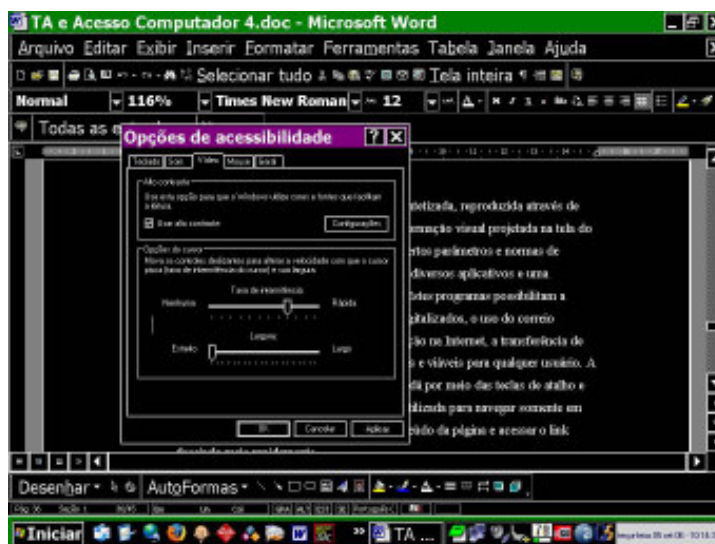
TA e Acesso Computador 4.doc - Microsoft Word

Arquivo Editar Exibir Inserir Formatar Ferramentas Tabela Janela Ajuda

Selecionar tudo Tela inteira

Normal 116% Times New Roman 12

Todas as e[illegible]

Opções de acessibilidade ? X

Teclado Som Vídeo Mouse Geral

Alto contraste

Use esta opção para que o Windows utilize cores e fontes que facilitam a leitura.

Usar alto contraste Configurações

Opções de cursor

Mova os controles deslizantes para alterar a velocidade com que o cursor pisca (taxa de intermitência do cursor) e sua largura.

Taxa de intermitência

Nenhuma Rápida

Largura

Estreito Largo

OK Cancelar Aplicar

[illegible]tetizada, reproduzida através de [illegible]rmação visual projetada na tela do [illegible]rtos parâmetros e normas de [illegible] diversos aplicativos e uma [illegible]ltes programas possibilitam a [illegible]gitalizados, o uso do correio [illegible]ção na Internet, a transferência de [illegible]s e viáveis para qualquer usuário. A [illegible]dá por meio das teclas de atalho e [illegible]tilizada para navegar somente em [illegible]eúdo da página e acessar o link

Desenhar AutoFormas

Iniciar TA ...